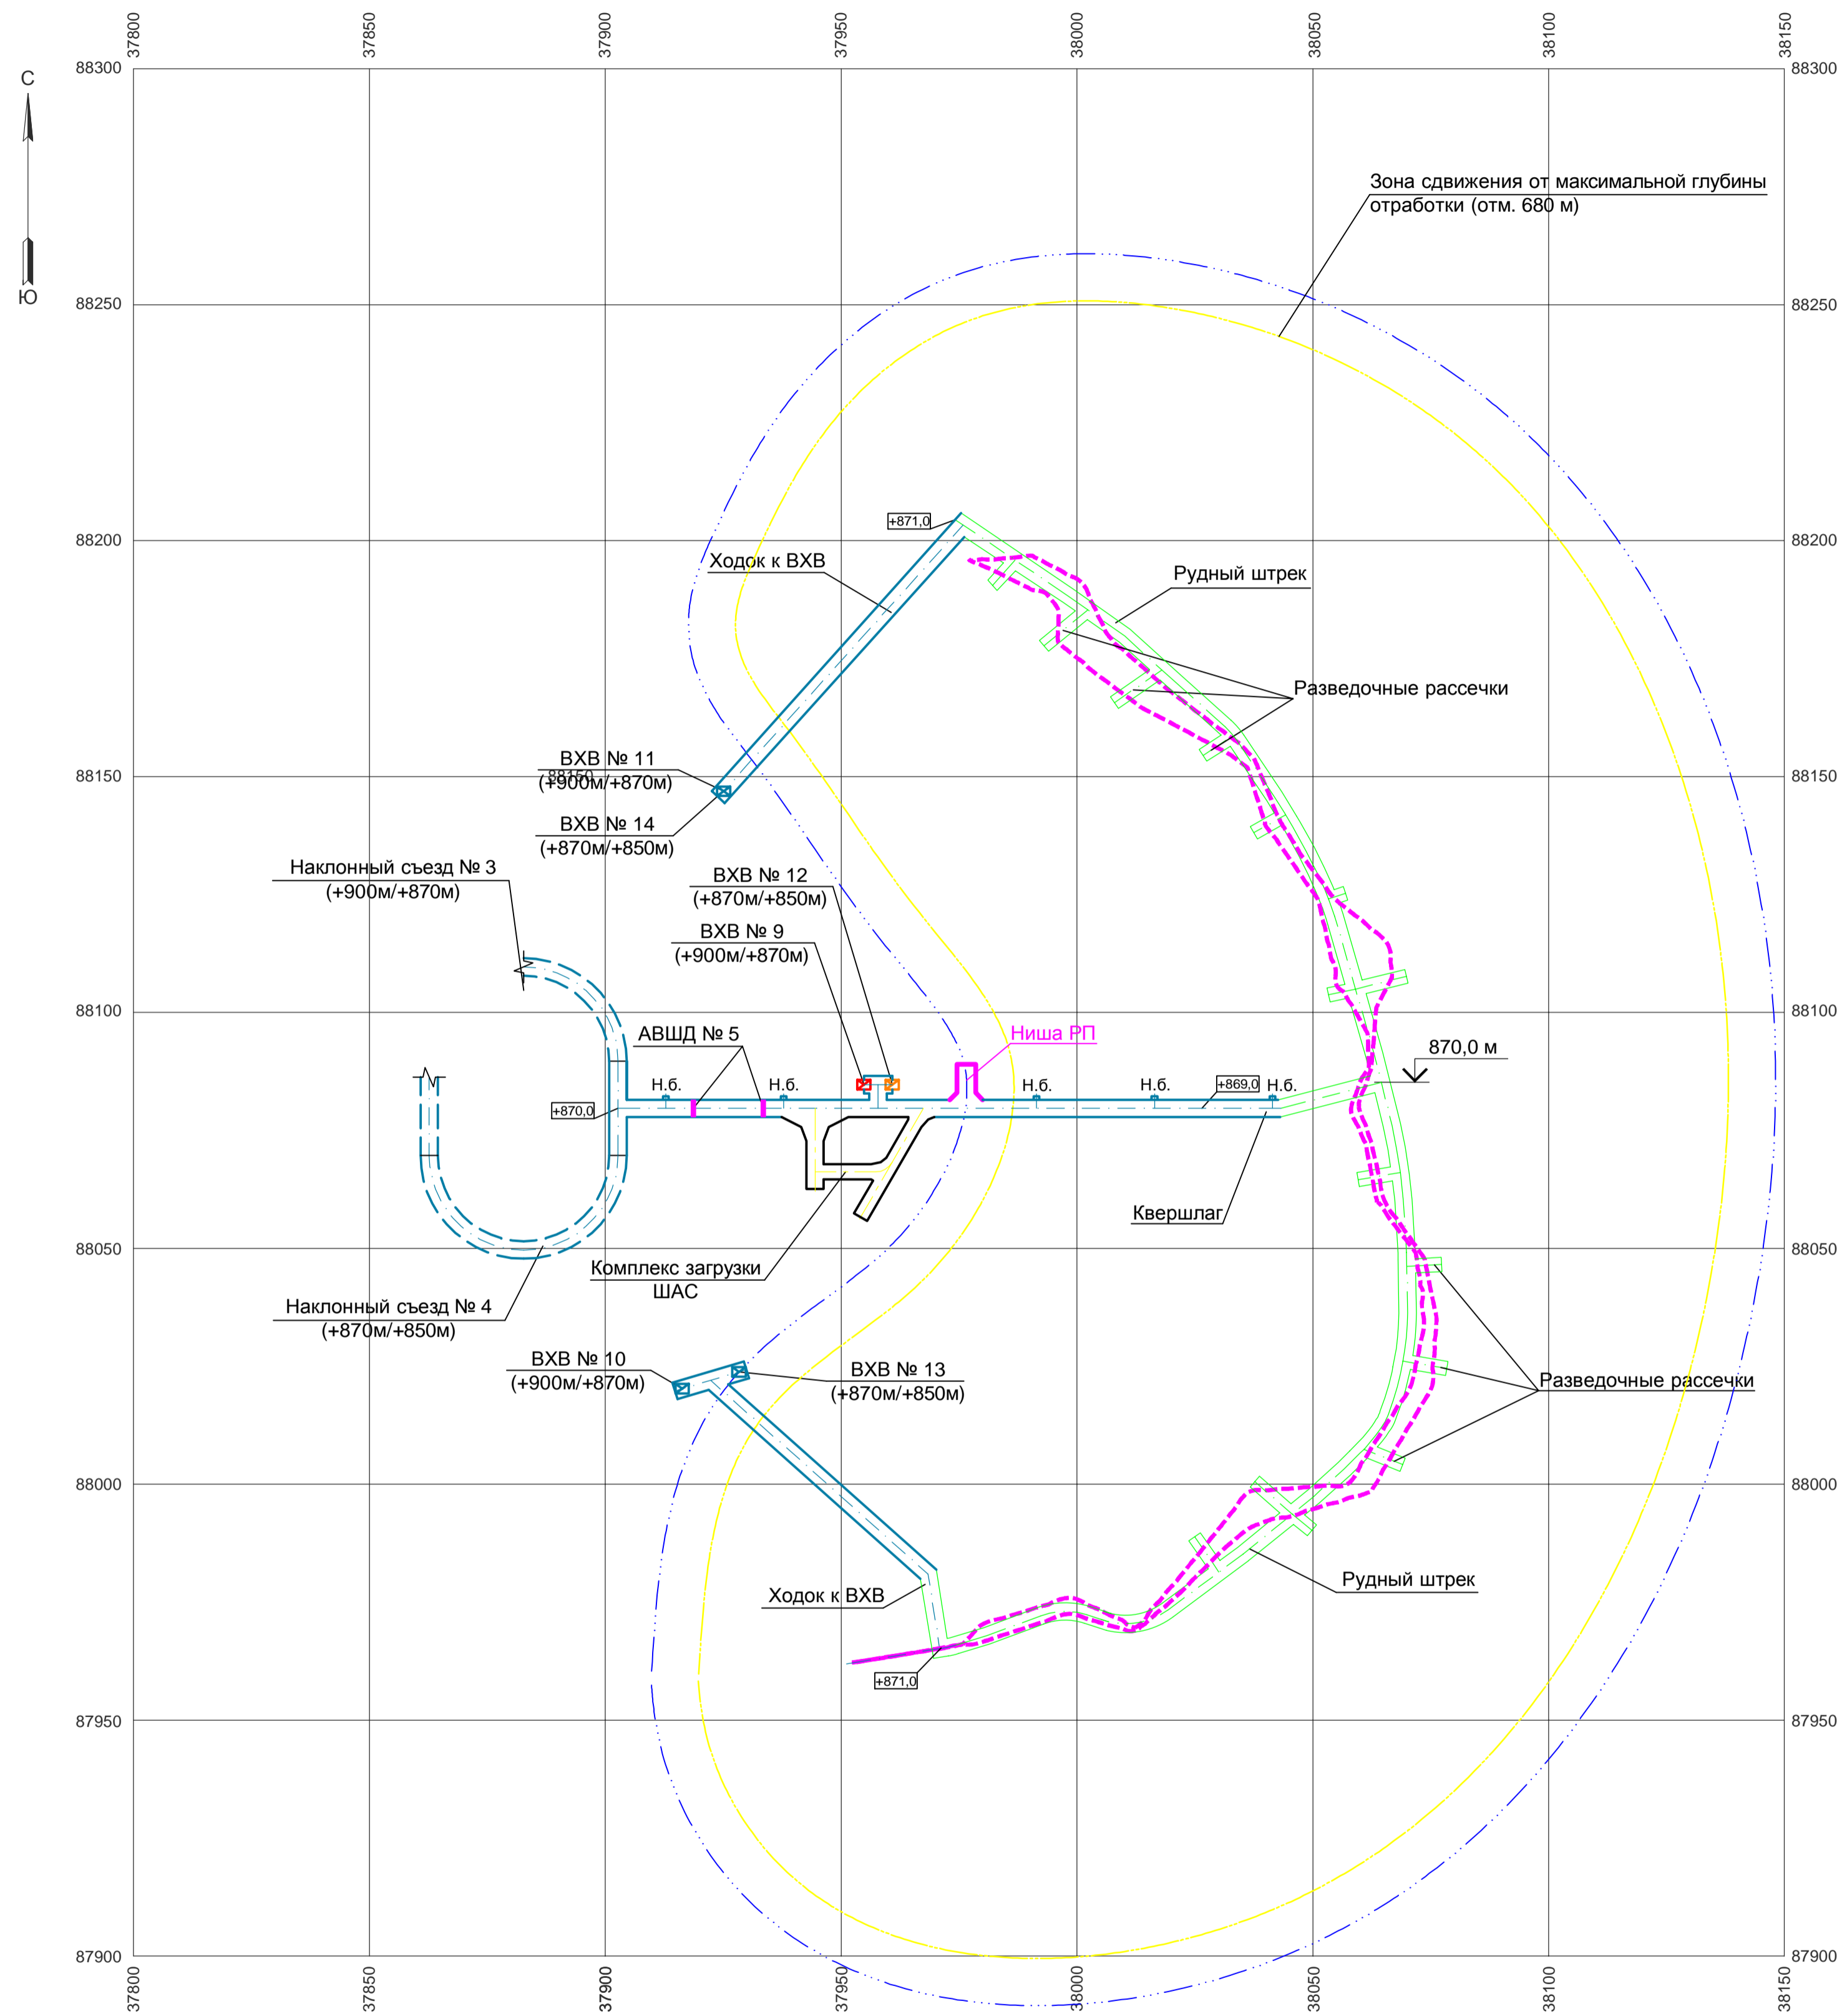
37800 37850 37900 37950 38000 38050 38100 38150

С

Ю

88300 88300
88250 88250
88200 88200
88150 88150
88100 88100
88050 88050
88000 88000
87950 87950
87900 87900

Зона сдвижения от максимальной глубины отработки (отм. 680 м)

+871,0

Ходок к ВХВ

Рудный штрек

Разведочные рассечки

ВХВ № 11
88150
(+900м/+870м)

ВХВ № 14
(+870м/+850м)

Наклонный съезд № 3
(+900м/+870м)

ВХВ № 12
(+870м/+850м)

ВХВ № 9
(+900м/+870м)

АВШД № 5

Ниша РП

870,0 м

Н.б. Н.б. Н.б. Н.б. Н.б.

+869,0

+870,0

Квершлаг

Комплекс загрузки
ШАС

Наклонный съезд № 4
(+870м/+850м)

ВХВ № 10
(+900м/+870м)

ВХВ № 13
(+870м/+850м)

Разведочные рассечки

Рудный штрек

Ходок к ВХВ

+871,0

37800 37850 37900 37950 38000 38050 38100 38150